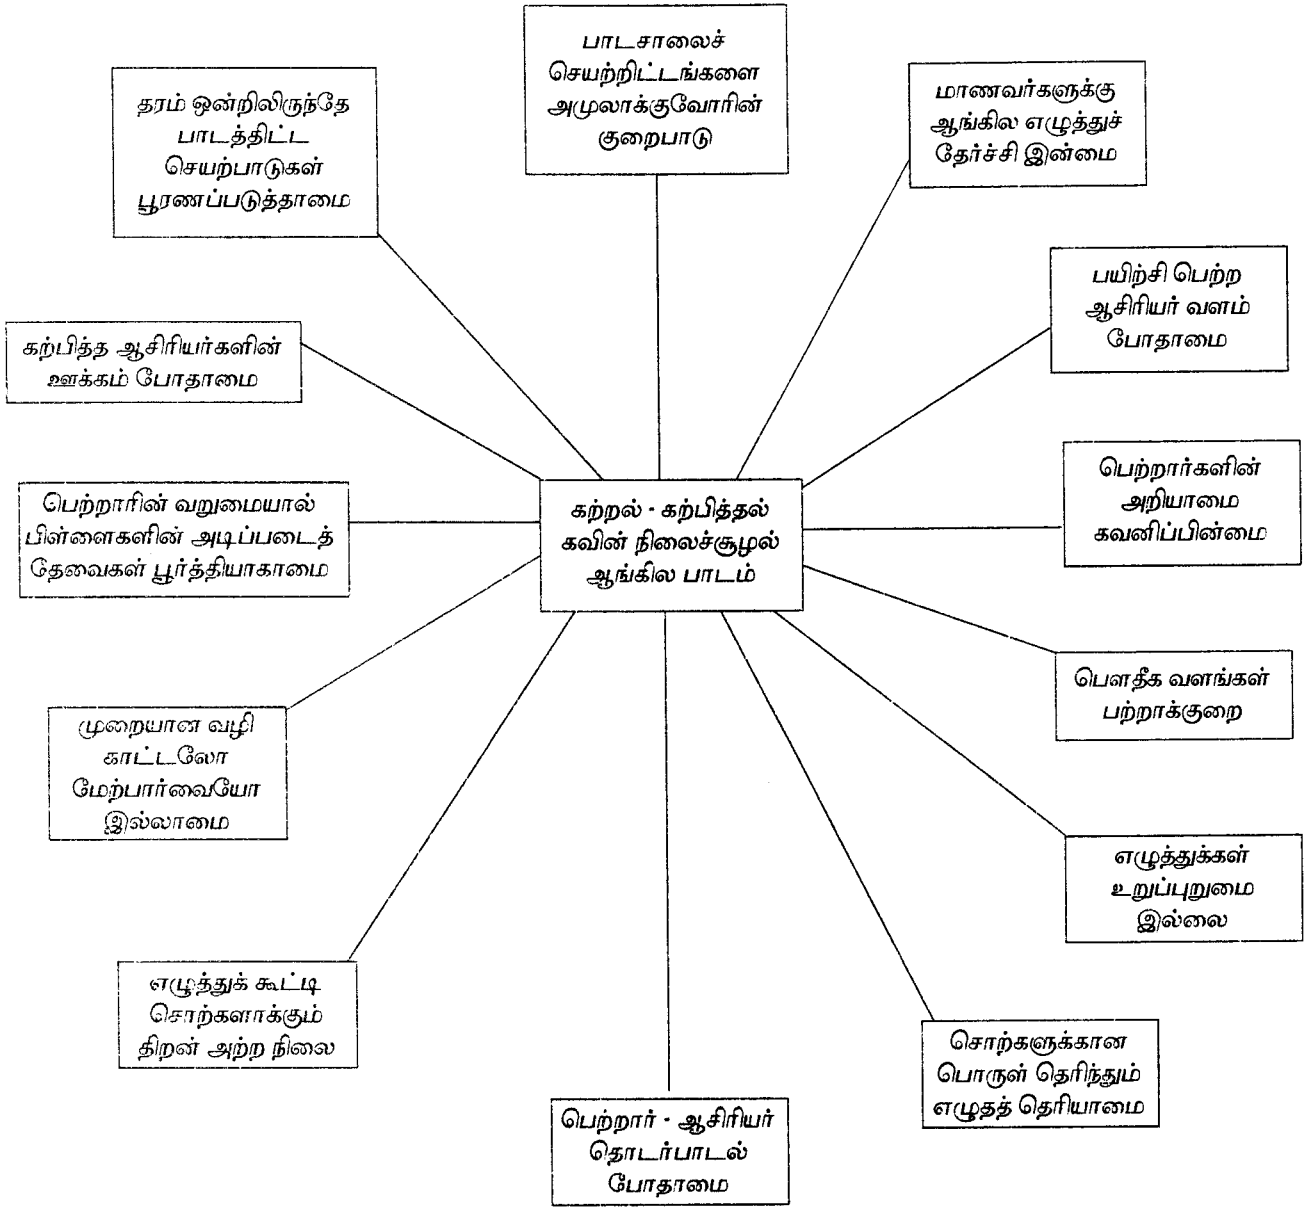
பாடசாலைச் செயற்றிட்டங்களை அமுலாக்குவோரின் குறைபாடு

தரம் ஒன்றிலிருந்தே பாடத்திட்ட செயற்பாடுகள் பூரணப்படுத்தாமை

மாணவர்களுக்கு ஆங்கில எழுத்துச் தேர்ச்சி இன்மை

பயிற்சி பெற்ற ஆசிரியர் வளம் போதாமை

கற்பித்த ஆசிரியர்களின் ஊக்கம் போதாமை

பெற்றாரின் வறுமையால் பிள்ளைகளின் அடிப்படைத் தேவைகள் பூர்த்தியாகாமை

கற்றல் - கற்பித்தல் கவின் நிலைச்சூழல் ஆங்கில பாடம்

பெற்றார்களின் அறியாமை கவனிப்பின்மை

பௌதீக வளங்கள் பற்றாக்குறை

முறையான வழி காட்டலோ மேற்பார்வையோ இல்லாமை

எழுத்துக்கள் உறுப்புறுமை இல்லை

எழுத்துக் கூட்டி சொற்களாக்கும் திறன் அற்ற நிலை

சொற்களுக்கான பொருள் தெரிந்தும் எழுதத் தெரியாமை

பெற்றார் - ஆசிரியர் தொடர்பாடல் போதாமை